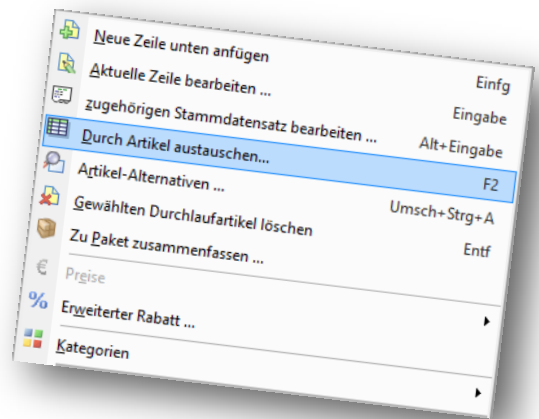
Neue Zeile unten anfügen
Aktuelle Zeile bearbeiten ... Einfg
zugehörigen Stammdatensatz bearbeiten ... Eingabe
Durch Artikel austauschen... Alt+Eingabe
Artikel-Alternativen ... F2
Gewählten Durchlaufartikel löschen Umsch+Strg+A
Zu Paket zusammenfassen ... Entf
Preise
Erweiterter Rabatt ...
Kategorien